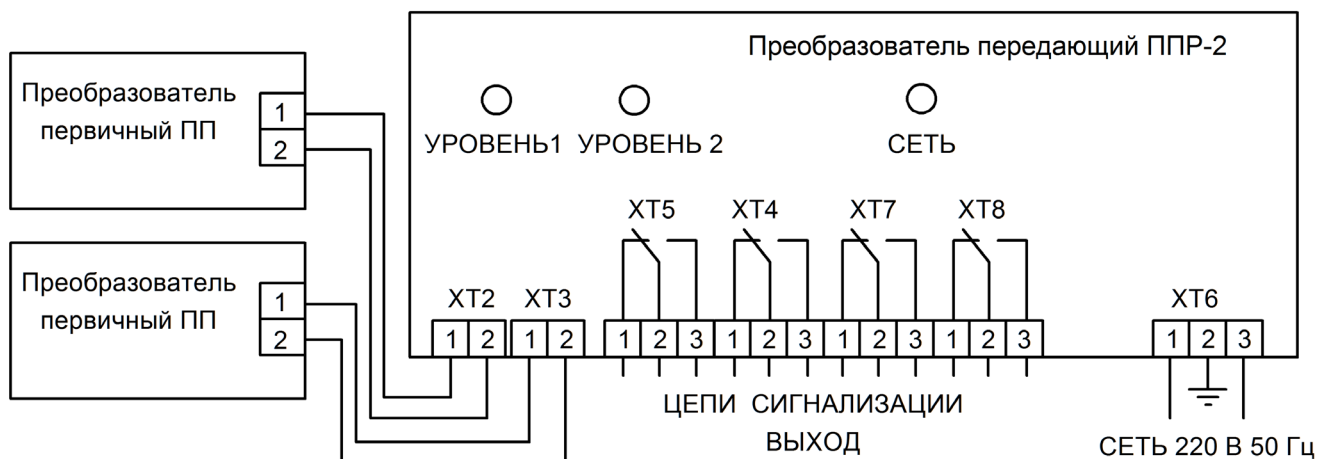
Преобразователь передающий ППР-2

Преобразователь первичный ПП
1
2

Преобразователь первичный ПП
1
2

УРОВЕНЬ1 УРОВЕНЬ 2 СЕТЬ

XT5 XT4 XT7 XT8

XT2 XT3
1 2 1 2

1 2 3 1 2 3 1 2 3 1 2 3

XT6
1 2 3

ЦЕПИ СИГНАЛИЗАЦИИ
ВЫХОД

СЕТЬ 220 В 50 Гц